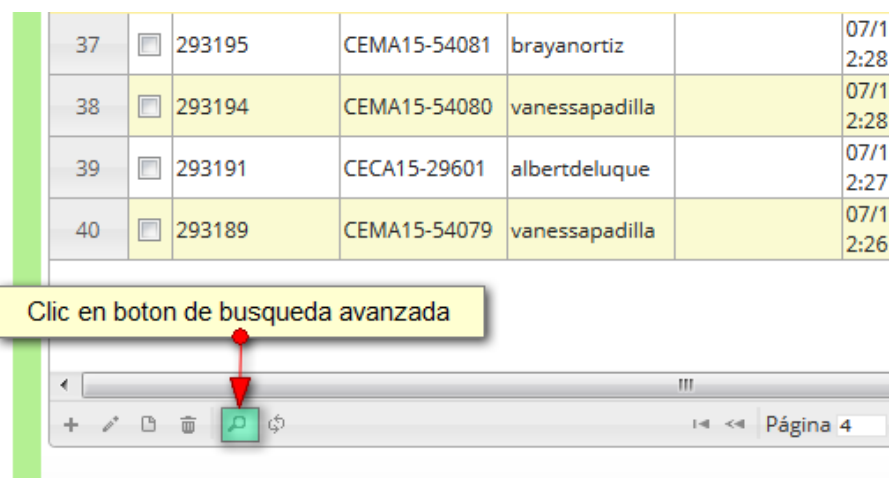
| 37 | ☐ | 293195 | CEMA15-54081 | brayanortiz | | 07/1 2:28 |
|---|---|---|---|---|---|---|
| 38 | ☐ | 293194 | CEMA15-54080 | vanessapadilla | | 07/1 2:28 |
| 39 | ☐ | 293191 | CECA15-29601 | albertdeluque | | 07/1 2:27 |
| 40 | ☐ | 293189 | CEMA15-54079 | vanessapadilla | | 07/1 2:26 |

Clic en boton de busqueda avanzada

Página 4